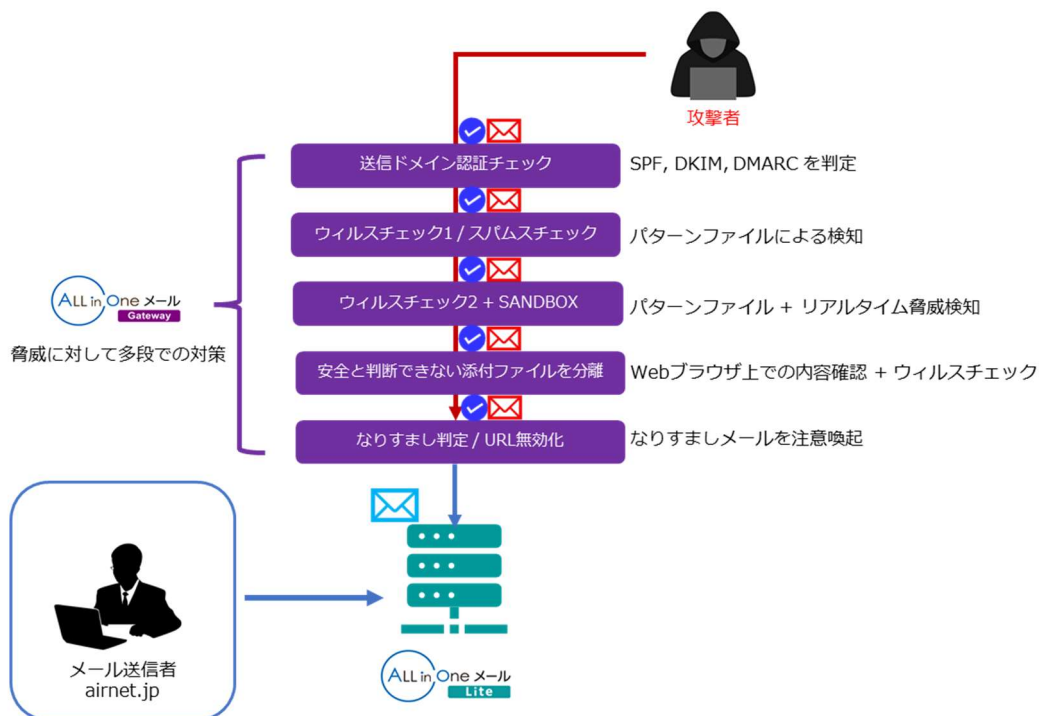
攻撃者

送信ドメイン認証チェック
SPF, DKIM, DMARC を判定

ウィルスチェック1 / スパムスチェック
パターンファイルによる検知

ウィルスチェック2 + SANDBOX
パターンファイル + リアルタイム脅威検知

安全と判断できない添付ファイルを分離
Webブラウザ上での内容確認 + ウィルスチェック

なりすまし判定 / URL無効化
なりすましメールを注意喚起

ALL in One メール
Gateway
脅威に対して多段での対策

メール送信者
airnet.jp

ALL in One メール
Lite